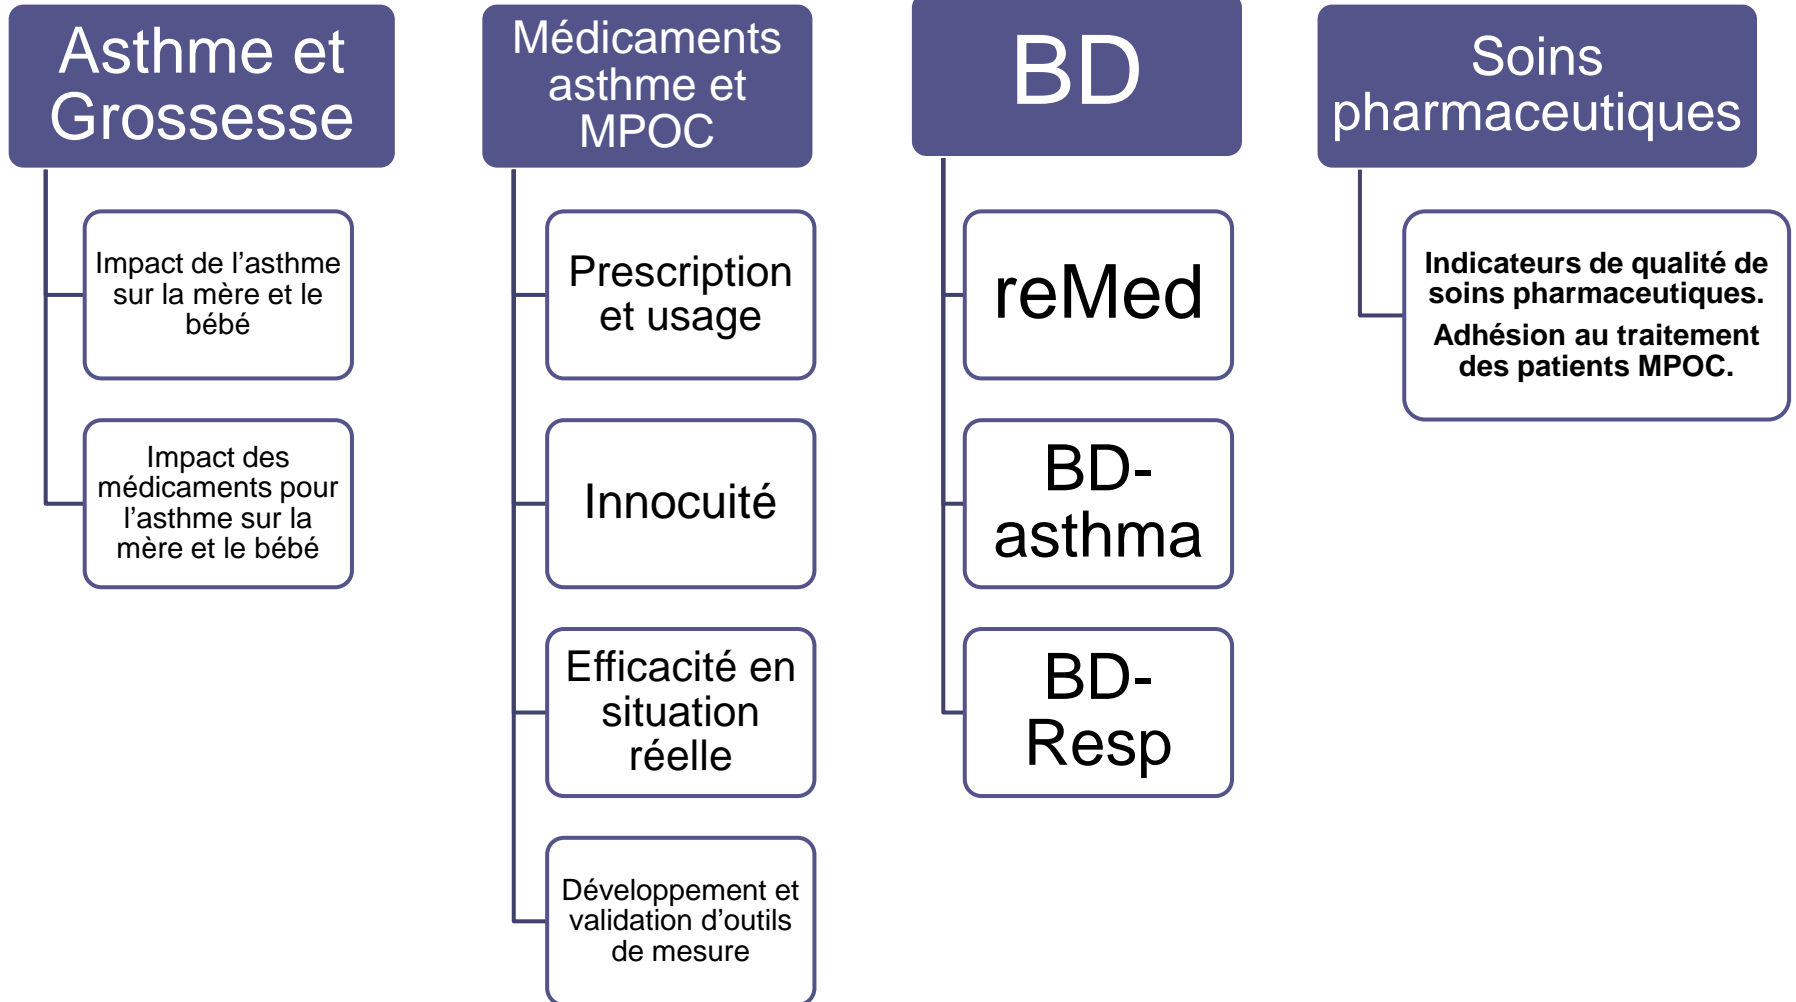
Asthme et Grossesse

Impact de l’asthme sur la mère et le bébé

Impact des médicaments pour l’asthme sur la mère et le bébé

Médicaments asthme et MPOC

Prescription et usage

Innocuité

Efficacité en situation réelle

Développement et validation d’outils de mesure

BD

reMed

BD-asthma

BD-Resp

Soins pharmaceutiques

Indicateurs de qualité de soins pharmaceutiques.

Adhésion au traitement des patients MPOC.